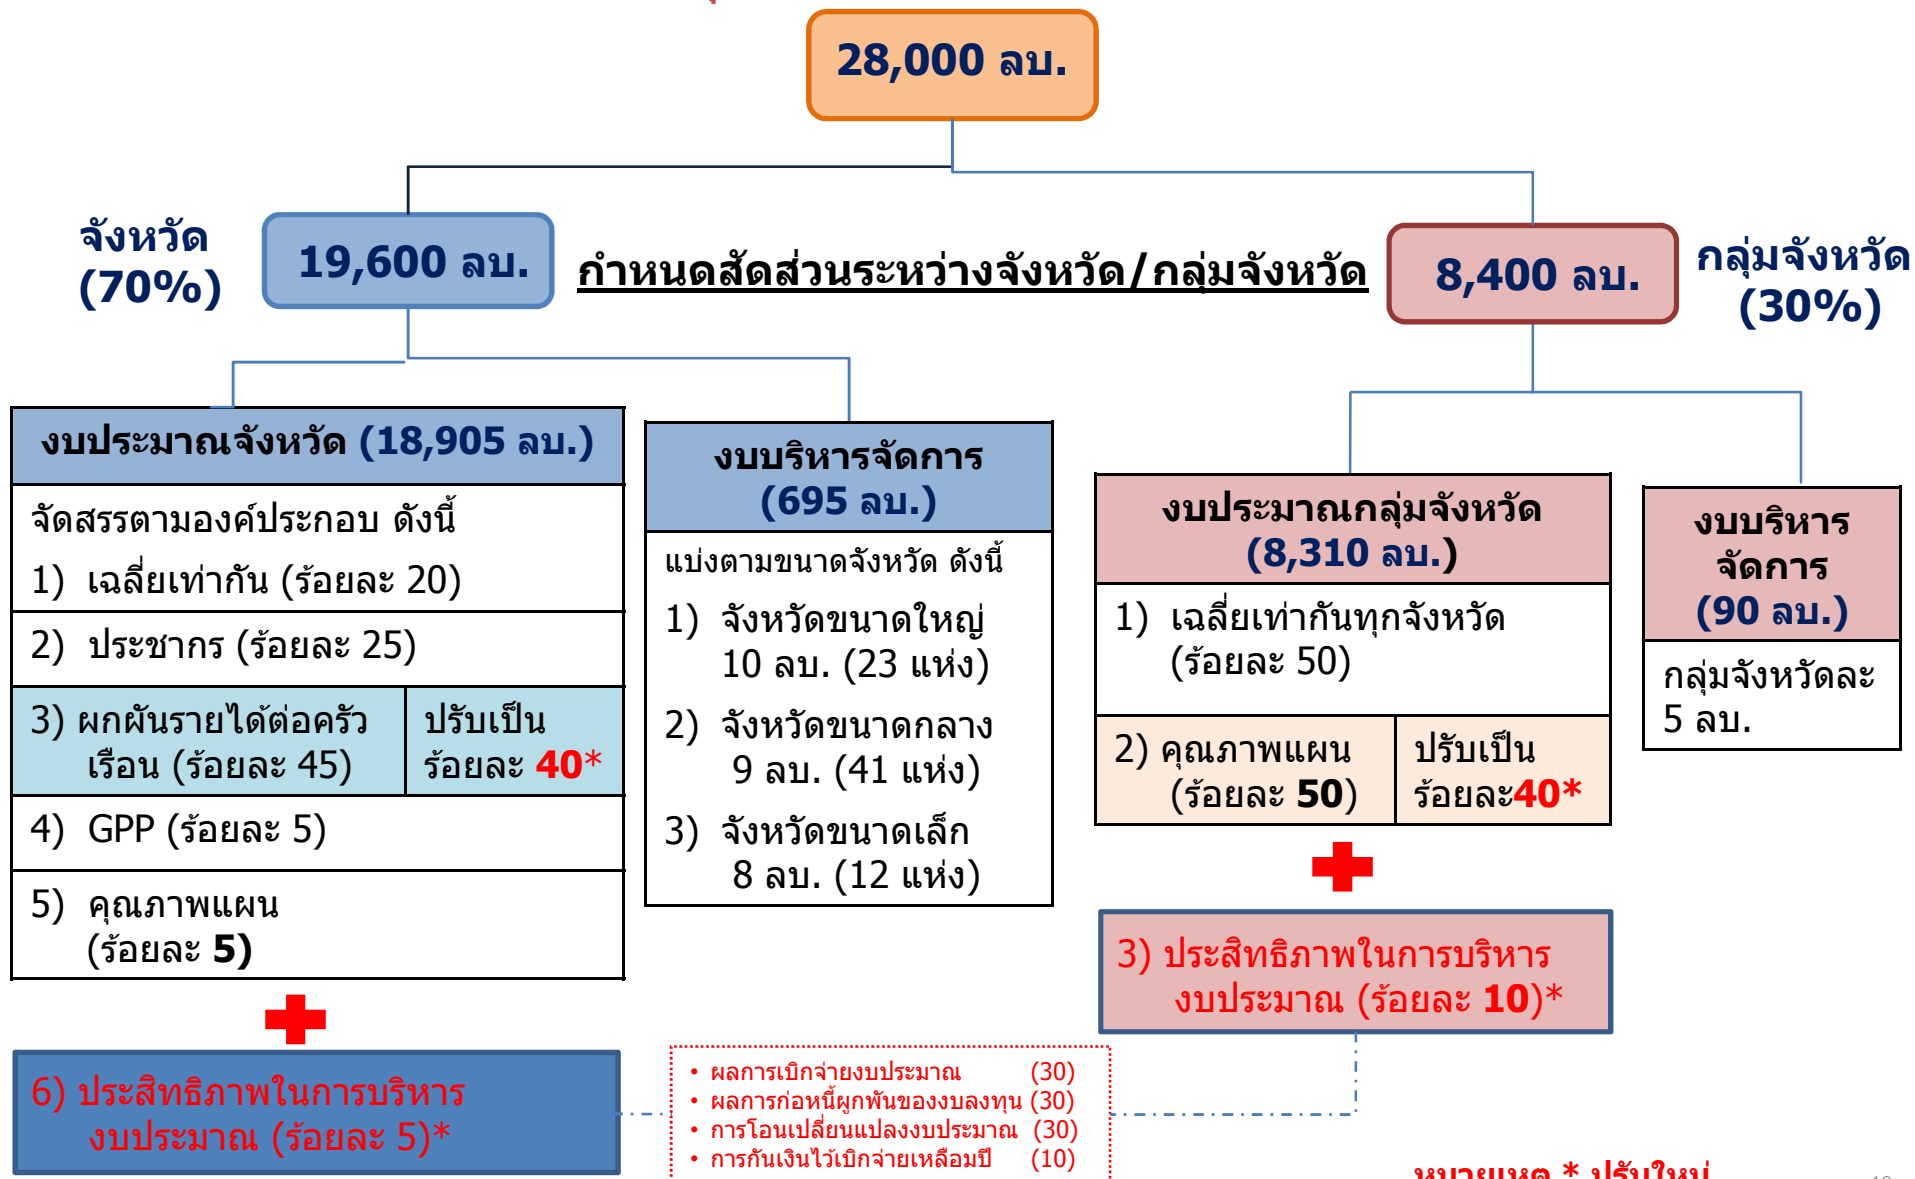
28,000 ลบ.

จังหวัด (70%)

19,600 ลบ.

กำหนดสัดส่วนระหว่างจังหวัด/กลุ่มจังหวัด

8,400 ลบ.

กลุ่มจังหวัด (30%)

งบประมาณจังหวัด (18,905 ลบ.)

จัดสรรตามองค์ประกอบ ดังนี้

1) เฉลี่ยเท่ากัน (ร้อยละ 20)

2) ประชากร (ร้อยละ 25)

| 3) ผกผันรายได้ต่อครัวเรือน (ร้อยละ 45) | ปรับเป็น ร้อยละ 40* |
|---|---|

4) GPP (ร้อยละ 5)

5) คุณภาพแผน (ร้อยละ 5)

6) ประสิทธิภาพในการบริหารงบประมาณ (ร้อยละ 5)*

งบบริหารจัดการ (695 ลบ.)

แบ่งตามขนาดจังหวัด ดังนี้

1) จังหวัดขนาดใหญ่ 10 ลบ. (23 แห่ง)

2) จังหวัดขนาดกลาง 9 ลบ. (41 แห่ง)

3) จังหวัดขนาดเล็ก 8 ลบ. (12 แห่ง)

งบประมาณกลุ่มจังหวัด (8,310 ลบ.)

1) เฉลี่ยเท่ากันทุกจังหวัด (ร้อยละ 50)

| 2) คุณภาพแผน (ร้อยละ 50) | ปรับเป็น ร้อยละ40* |
|---|---|

3) ประสิทธิภาพในการบริหารงบประมาณ (ร้อยละ 10)*

งบบริหารจัดการ (90 ลบ.)

กลุ่มจังหวัดละ 5 ลบ.

• ผลการเบิกจ่ายงบประมาณ (30)
• ผลการก่อหนี้ผูกพันของงบลงทุน (30)
• การโอนเปลี่ยนแปลงงบประมาณ (30)
• การกันเงินไว้เบิกจ่ายเหลื่อมปี (10)

หมายเหตุ * ปรับใหม่